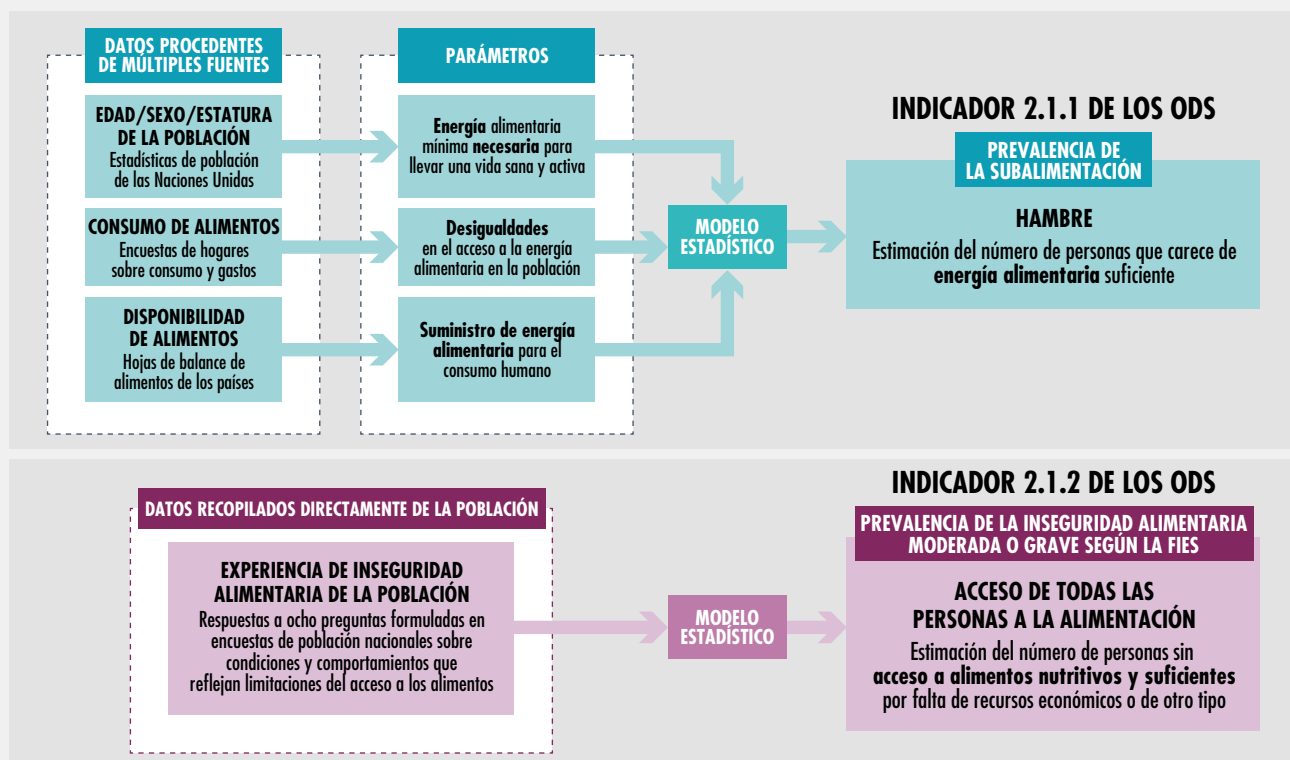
DATOS PROCEDENTES DE MÚLTIPLES FUENTES

EDAD/SEXO/ESTATURA DE LA POBLACIÓN
Estadísticas de población de las Naciones Unidas

CONSUMO DE ALIMENTOS
Encuestas de hogares sobre consumo y gastos

DISPONIBILIDAD DE ALIMENTOS
Hojas de balance de alimentos de los países

PARÁMETROS

Energía alimentaria mínima necesaria para llevar una vida sana y activa

Desigualdades en el acceso a la energía alimentaria en la población

Suministro de energía alimentaria para el consumo humano

MODELO ESTADÍSTICO

INDICADOR 2.1.1 DE LOS ODS

PREVALENCIA DE LA SUBALIMENTACIÓN

HAMBRE
Estimación del número de personas que carece de energía alimentaria suficiente

INDICADOR 2.1.2 DE LOS ODS

DATOS RECOPILADOS DIRECTAMENTE DE LA POBLACIÓN

EXPERIENCIA DE INSEGURIDAD ALIMENTARIA DE LA POBLACIÓN
Respuestas a ocho preguntas formuladas en encuestas de población nacionales sobre condiciones y comportamientos que reflejan limitaciones del acceso a los alimentos

MODELO ESTADÍSTICO

PREVALENCIA DE LA INSEGURIDAD ALIMENTARIA MODERADA O GRAVE SEGÚN LA FIES

ACCESO DE TODAS LAS PERSONAS A LA ALIMENTACIÓN
Estimación del número de personas sin acceso a alimentos nutritivos y suficientes por falta de recursos económicos o de otro tipo